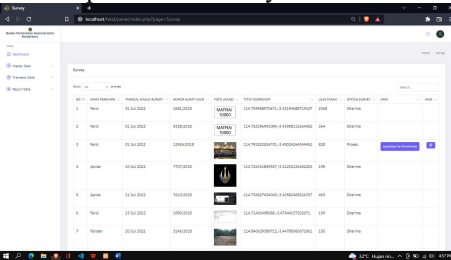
Survey

localhost/tanah/paneltindex.php?page=Survey

Badan Pertanahan Kabupaten

Dashboard

Master Data

Transaksi Data

Report Data

Home / Survey

Survey

Show 10 entries

Search:

| NO | NAMA PEMOHON | TANGGAL MASUK SURVEY | NOMOR SURAT UKUR | FOTO LOKASI | TITIK KOORDINAT | LUAS TANAH | STATUS SURVEY | OPSI | AKSI |
|---|---|---|---|---|---|---|---|---|---|
| 1 | Parid | 01 Jul 2022 | 1465/2010 | MATRAI 10000 | 114.7099988975471,-3.4314468875307 | 2068 | Diterima | | |
| 2 | Parid | 01 Jul 2022 | 4338/2010 | MATRAI 10000 | 114.7332246492049,-3.4359851016 | 264 | Diterima | | |
| 3 | Parid | 01 Jul 2022 | 12908/2010 | | 114.7402028597 | 828 | Proses | | |
| 4 | Jainal | 10 Jul 2022 | 7707/2010 | | 114.7263318893 | 190 | Diterima | | |
| 5 | Jainal | 11 Jul 2022 | 7810/2010 | | 114.7363374 | 1800 | Diterima | | |
| 6 | Parid | 13 Jul 2022 | 1090/2010 | | 114.7140396088 | 139 | Diterima | | |
| 7 | Tarlain | 20 Jul 2022 | 3146/2010 | | 114.8405 | 130 | Diterima | | |

32°C Hujan rin... 4:57 PM